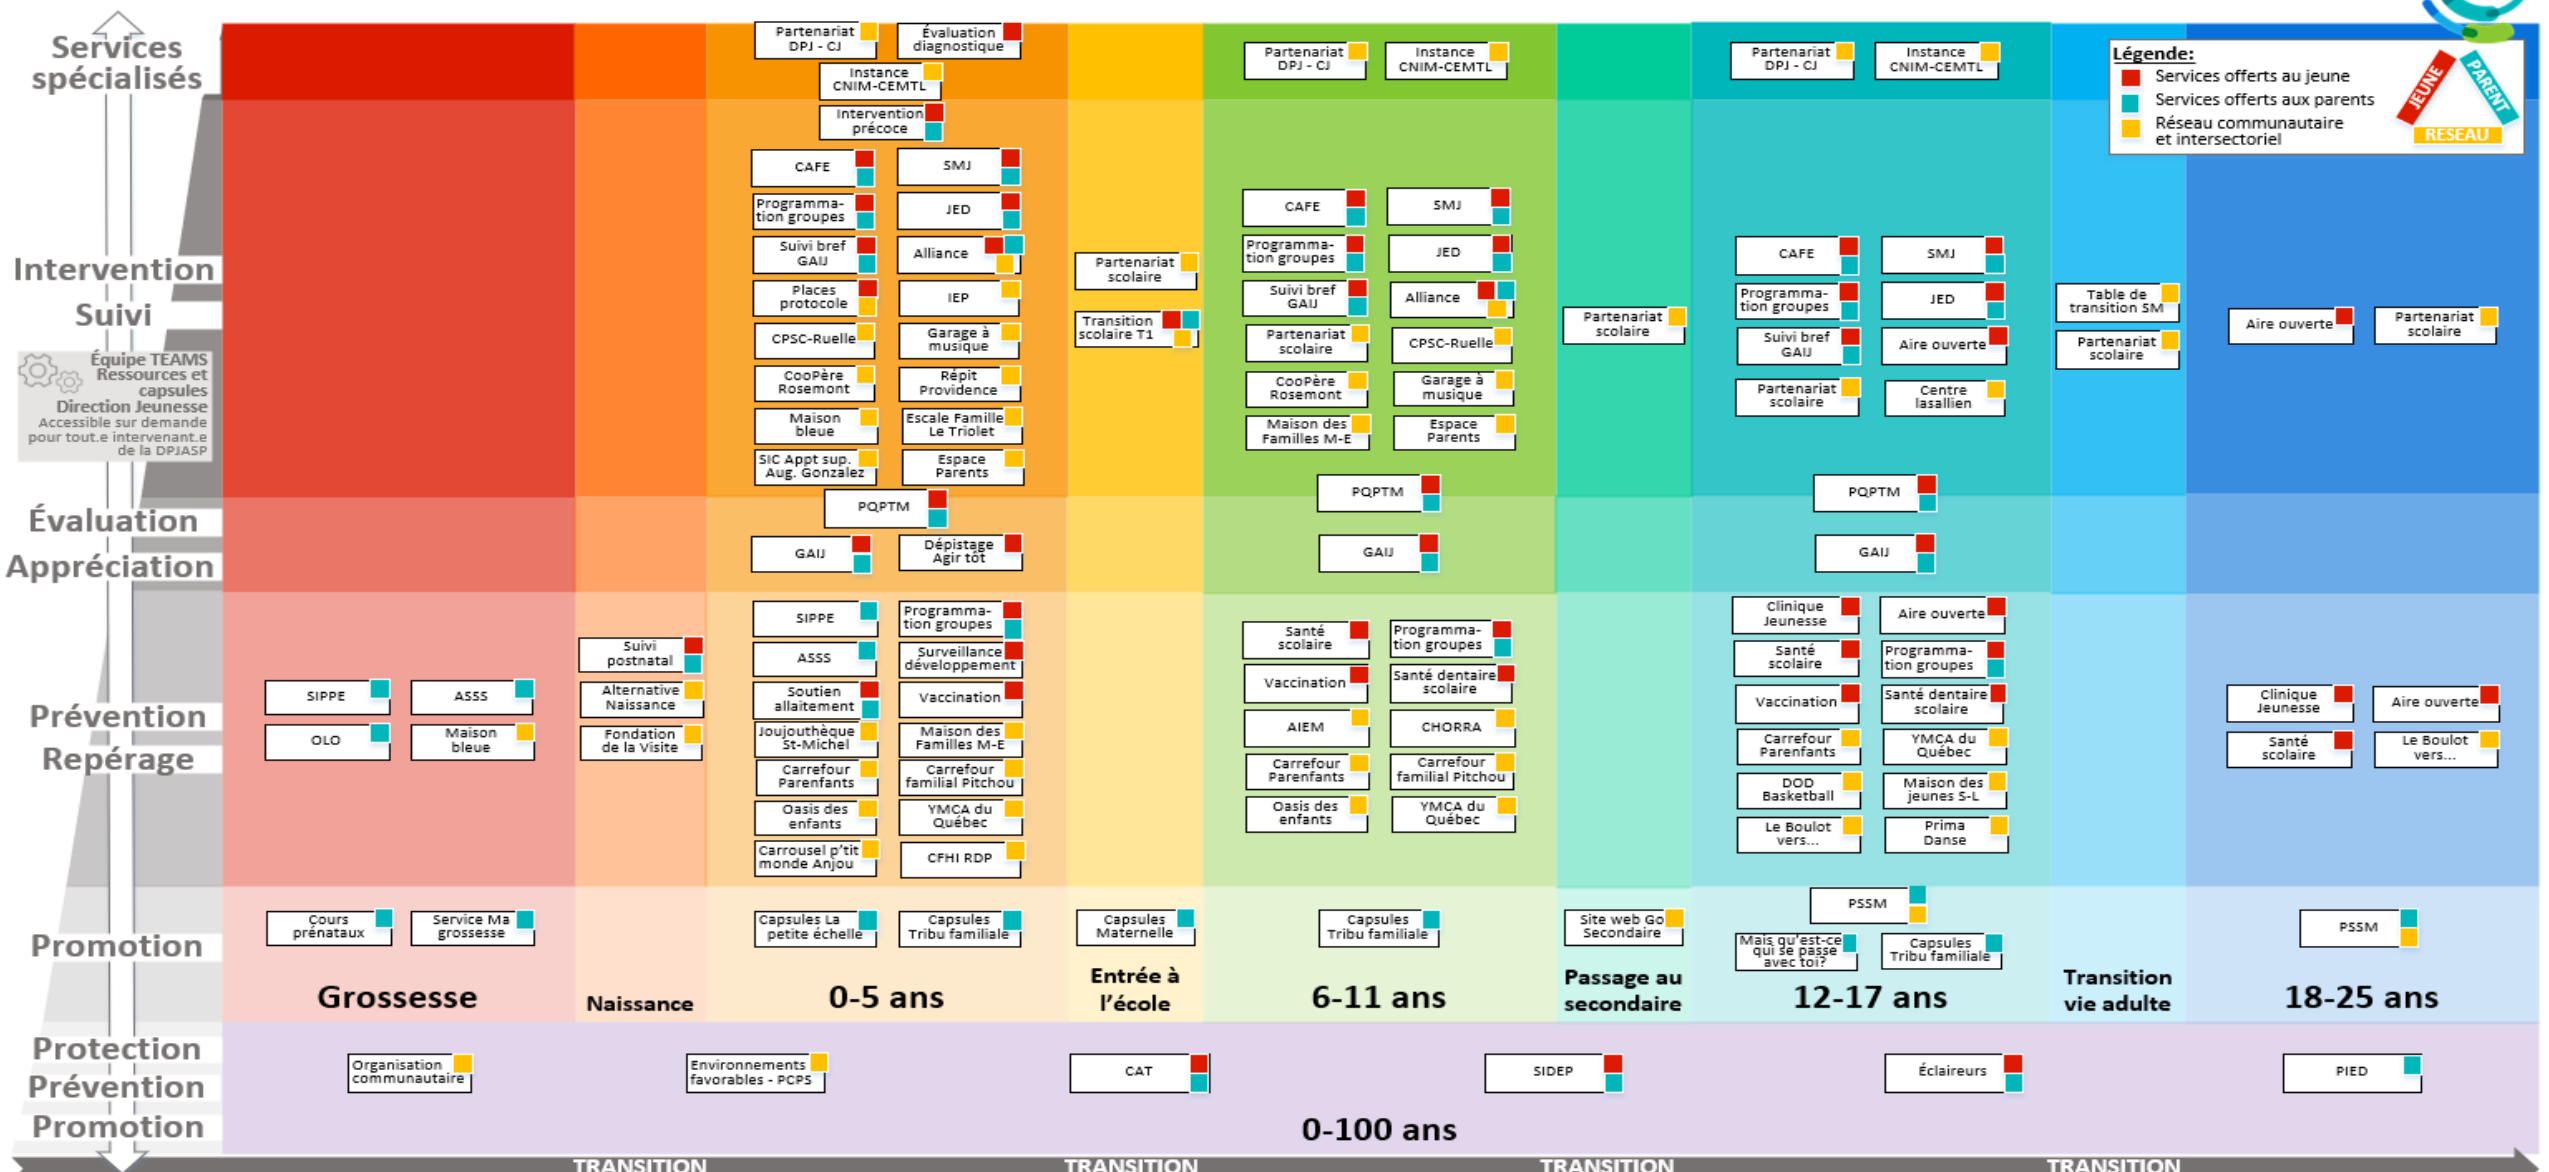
Services spécialisés

Intervention
Suivi

Équipe TEAMS Ressources et capsules Direction Jeunesse
Accessible sur demande pour tout.e intervenant.e de la DPJASP

Évaluation
Appréciation

Prévention
Repérage

Promotion

Protection
Prévention
Promotion

Légende:
Services offerts au jeune
Services offerts aux parents
Réseau communautaire et intersectoriel
JEUNE
PARENT
RESEAU

Partenariat DPJ - CJ
Évaluation diagnostique
Instance CNIM-CEMTL
Intervention précoce
CAFE
SMJ
Programmation groupes
JED
Suivi bref GAIJ
Alliance
Places protocole
IEP
CPSC-Ruelle
Garage à musique
CooPère Rosemont
Répit Providence
Maison bleue
Escale Famille Le Triolet
SIC Appt sup. Aug. Gonzalez
Espace Parents
PQPTM
GAIJ
Dépistage Agir tôt
SIPPE
Programmation groupes
ASSS
Surveillance développement
Soutien allaitement
Vaccination
Joujouthèque St-Michel
Maison des Familles M-E
Carrefour Parenfants
Carrefour familial Pitchou
Oasis des enfants
YMCA du Québec
Carrousel p'tit monde Anjou
CFHI RDP
Capsules La petite échelle
Capsules Tribu familiale

SIPPE
ASSS
OLO
Maison bleue
Cours prénataux
Service Ma grossesse

Suivi postnatal
Alternative Naissance
Fondation de la Visite

Partenariat scolaire
Transition scolaire T1
Capsules Maternelle

Partenariat DPJ - CJ
Instance CNIM-CEMTL
CAFE
SMJ
Programmation groupes
JED
Suivi bref GAIJ
Alliance
Partenariat scolaire
CPSC-Ruelle
CooPère Rosemont
Garage à musique
Maison des Familles M-E
Espace Parents
PQPTM
GAIJ
Santé scolaire
Programmation groupes
Vaccination
Santé dentaire scolaire
AIEM
CHORRA
Carrefour Parenfants
Carrefour familial Pitchou
Oasis des enfants
YMCA du Québec
Capsules Tribu familiale

Partenariat scolaire
Site web Go Secondaire

Partenariat DPJ - CJ
Instance CNIM-CEMTL
CAFE
SMJ
Programmation groupes
JED
Suivi bref GAIJ
Aire ouverte
Partenariat scolaire
Centre lasallien
PQPTM
GAIJ
Clinique Jeunesse
Aire ouverte
Santé scolaire
Programmation groupes
Vaccination
Santé dentaire scolaire
Carrefour Parenfants
YMCA du Québec
DOD Basketball
Maison des jeunes S-L
Le Boulot vers...
Prima Danse
PSSM
Mais qu'est-ce qui se passe avec toi?
Capsules Tribu familiale

Table de transition SM
Partenariat scolaire

Aire ouverte
Partenariat scolaire
Clinique Jeunesse
Aire ouverte
Santé scolaire
Le Boulot vers...
PSSM

Grossesse
Naissance
0-5 ans
Entrée à l'école
6-11 ans
Passage au secondaire
12-17 ans
Transition vie adulte
18-25 ans

Organisation communautaire
Environnements favorables - PCPS
CAT
SIDEP
Éclaireurs
PIED

0-100 ans

TRANSITION
TRANSITION
TRANSITION
TRANSITION